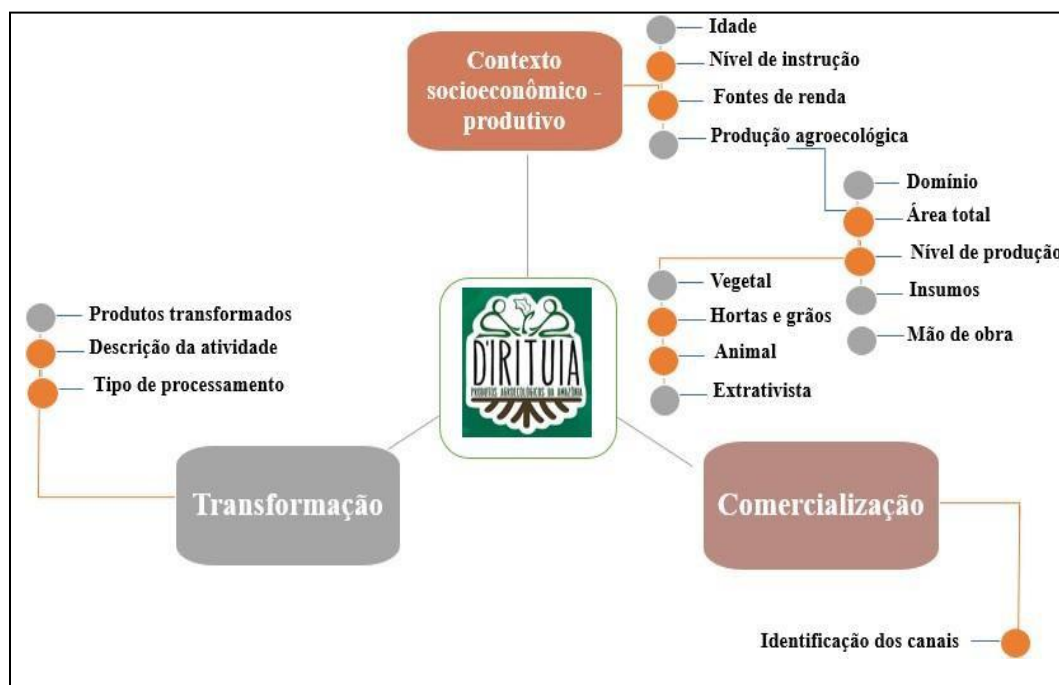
Contexto socioeconômico - produtivo

Idade
Nível de instrução
Fontes de renda
Produção agroecológica

Domínio
Área total
Nível de produção
Insumos
Mão de obra

Vegetal
Hortas e grãos
Animal
Extrativista

D'IRITUIA
PRODUTOS AGROECOLÓGICOS DA AMAZÔNIA

Produtos transformados
Descrição da atividade
Tipo de processamento

Transformação

Comercialização

Identificação dos canais